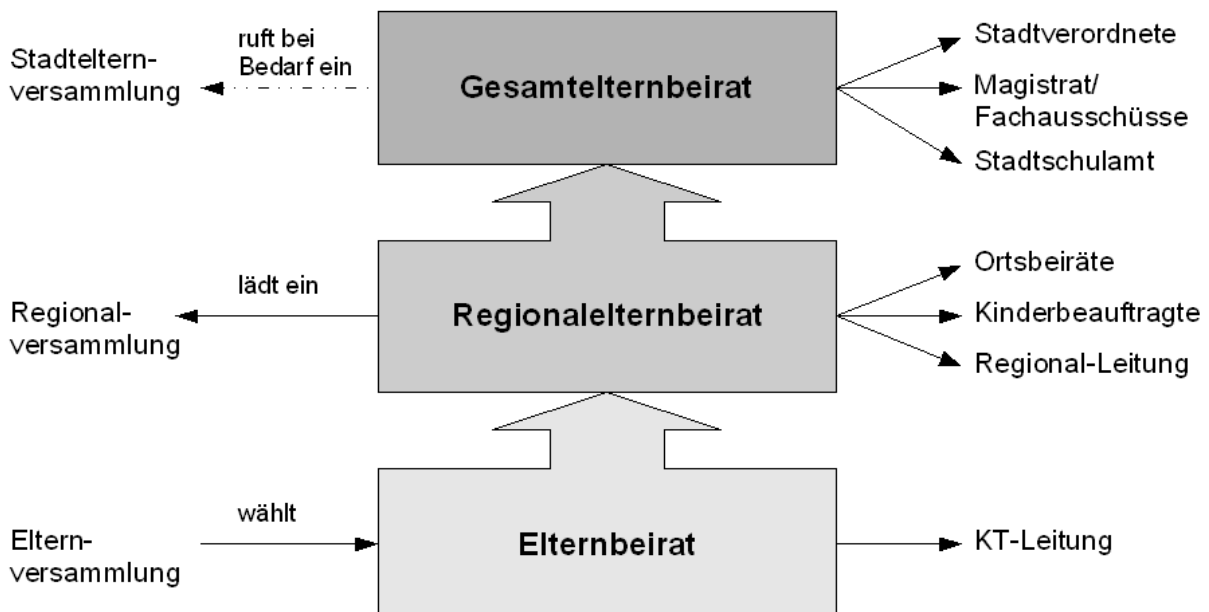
Stadteltern-versammlung

ruft bei Bedarf ein

Gesamtelternbeirat

Stadtverordnete

Magistrat/ Fachausschüsse

Stadtschulamt

Regional-versammlung

lädt ein

Regionalelternbeirat

Ortsbeiräte

Kinderbeauftragte

Regional-Leitung

Eltern-versammlung

wählt

Elternbeirat

KT-Leitung